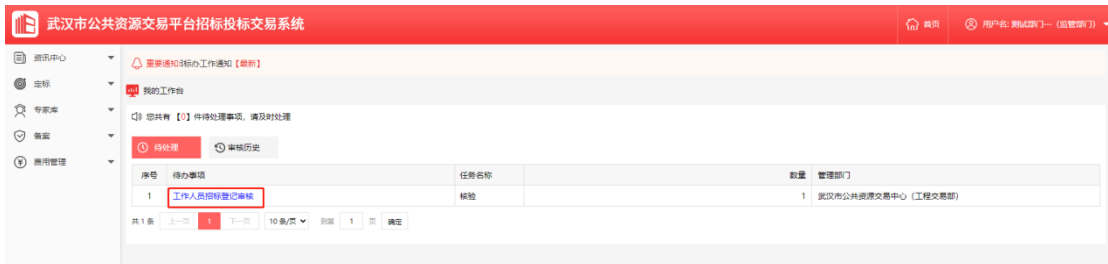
武汉市公共资源交易平台招标投标交易系统

首页 用户名: 测试部门一 (监管部门)

资讯中心
定标
专家库
备案
费用管理

重要通知:招标办工作通知【最新】

我的工作台

您共有【0】件待处理事项，请及时处理

待处理 审核历史

| 序号 | 待办事项 | 任务名称 | 数量 | 管理部门 |
|---|---|---|---|---|
| 1 | 工作人员招标登记审核 | 核验 | 1 | 武汉市公共资源交易中心 (工程交易部) |

共 1 条 上一页 1 下一页 10 条/页 到第 1 页 确定